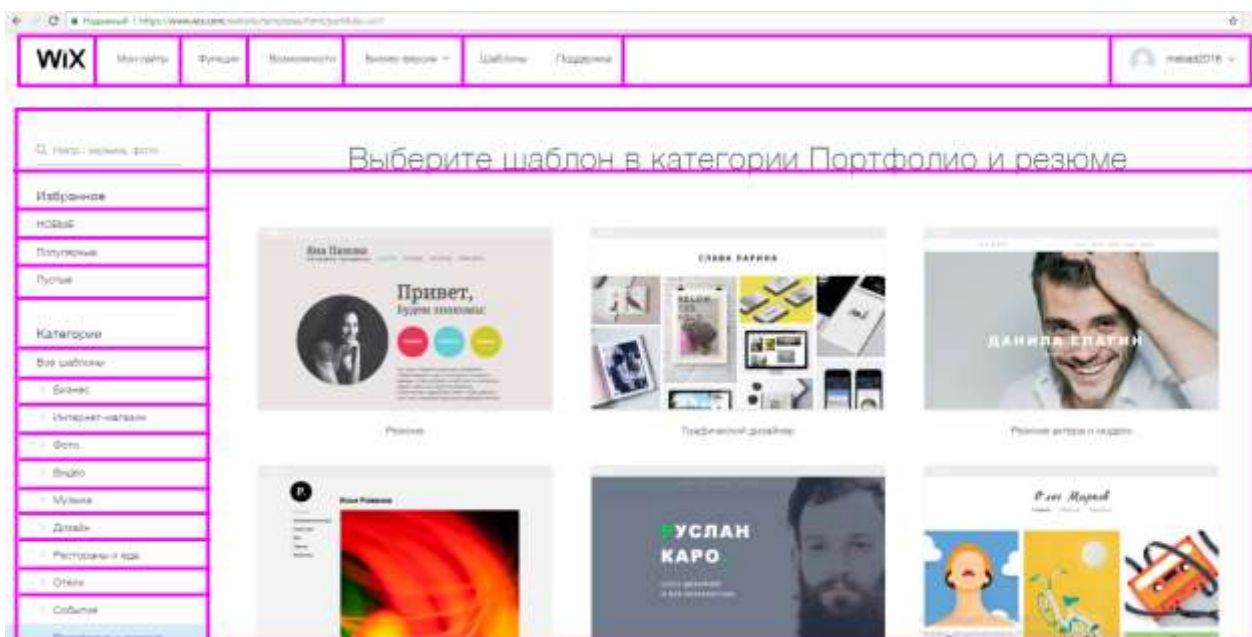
Надежный | https://www.wix.com/website/templates/html/portfolio-cv/1

WiX
Мои сайты
Функции
Возможности
Бизнес-версия
Шаблоны
Поддержка
mebad2016

Искать: музыка, фото

Выберите шаблон в категории Портфолио и резюме

Избранное
Новые
Популярные
Пустые

Категории
Все шаблоны
Бизнес
Интернет-магазин
Фото
Видео
Музыка
Дизайн
Рестораны и еда
Отели
События

Яна Павлова
Привет,
будем знакомы!
Резюме

СЛАВА ЛАРИНА
Графический дизайнер

ДАНИЛА ЕЛАГИН
Резюме актера и модели

Илья Романов

РУСЛАН
КАРО

Олег Марков